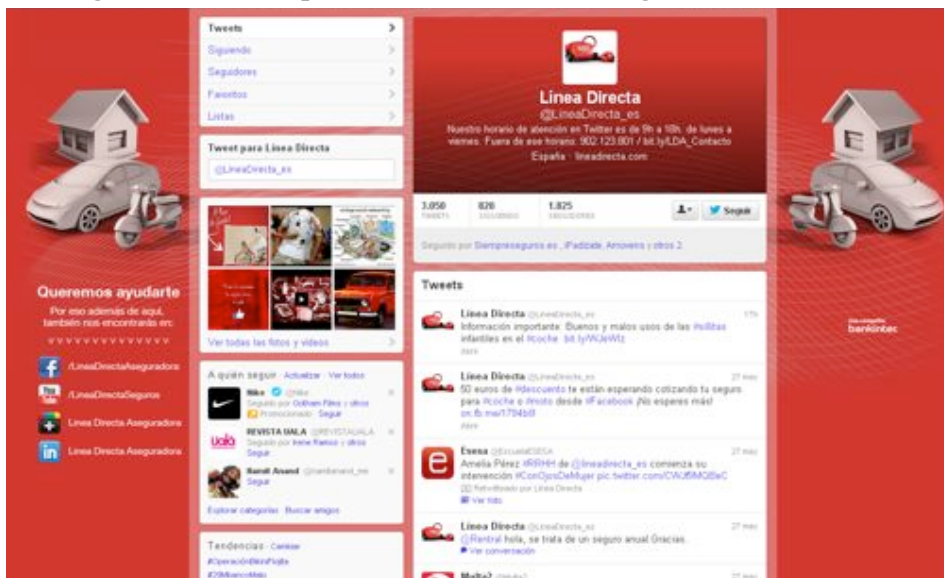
Queremos ayudarte
Por eso además de aquí, también nos encontrarás en:

/LineaDirectaAseguradora
/LineaDirectaSeguros
Línea Directa Aseguradora
Línea Directa Aseguradora

Tweets
Siguiendo
Seguidores
Favoritos
Listas

Tweet para Línea Directa
@LineaDirecta_es

Ver todas las fotos y videos

A quién seguir · Actualizar · Ver todos
Nike @Nike
Seguido por Gotham Files y otros
Promocionado · Seguir
REVISTA UALA @REVISTAUALA
Seguido por Irene Ramos y otros
Seguir
Ranill Anand @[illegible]
Seguir
Explorar categorías · Buscar amigos

Tendencias · Cambiar
#OperaciónMenPlaja
#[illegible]

Línea Directa
@LineaDirecta_es
Nuestro horario de atención en Twitter es de 9h a 18h. de lunes a viernes. Fuera de ese horario: 902.123.801 / bit.ly/LDA_Contacto
España · lineadirecta.com

3.050 TWEETS
820 SIGUIENDO
1.825 SEGUIDORES
Seguir

Seguido por Siempreseguros.es, iPadizate, Almovers y otros 2.

Tweets

Línea Directa @LineaDirecta_es 17h
Información importante: Buenos y malos usos de las #sillitas infantiles en el #coche bit.ly/WJeWtz
Abrir

Línea Directa @LineaDirecta_es 27 may
50 euros de #descuento te están esperando cotizando tu seguro para #coche o #moto desde #Facebook ¡No esperes más! on.fb.me/1794b0l
Abrir

Esesa @EscuelaESESA 27 may
Amelia Pérez #RRHH de @lineadirecta_es comienza su intervención #ConOjosDeMujer pic.twitter.com/CWuBMQBeC
Retwitteado por Línea Directa
Ver foto

Línea Directa @LineaDirecta_es 27 may
@Rentral hola, se trata de un seguro anual Gracias.
Ver conversación

Multa? @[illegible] 27 may

Una compañía bankinter